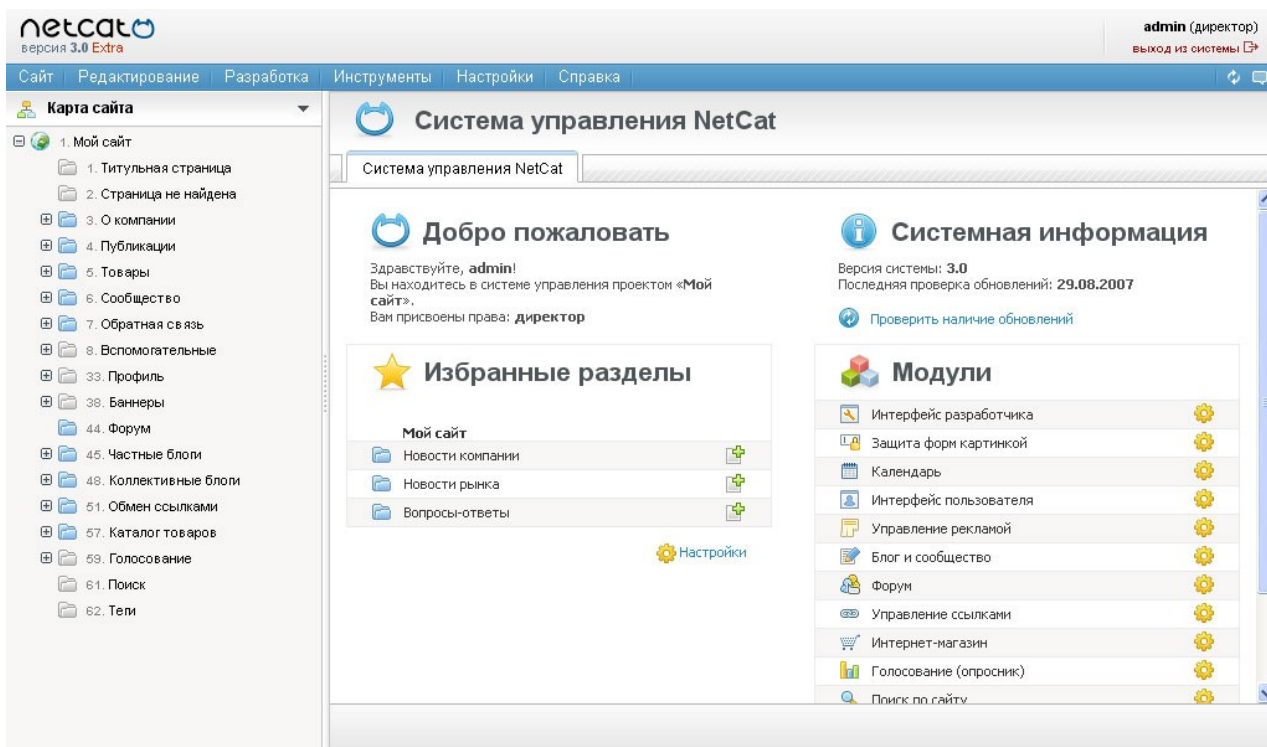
netcat
версия 3.0 Extra

admin (директор)
выход из системы

Сайт | Редактирование | Разработка | Инструменты | Настройки | Справка

Карта сайта

1. Мой сайт
1. Титульная страница
2. Страница не найдена
3. О компании
4. Публикации
5. Товары
6. Сообщество
7. Обратная связь
8. Вспомогательные
33. Профиль
38. Баннеры
44. Форум
45. Частные блоги
48. Коллективные блоги
51. Обмен ссылками
57. Каталог товаров
59. Голосование
61. Поиск
62. Теги

Система управления NetCat

Система управления NetCat

Добро пожаловать

Здравствуйте, **admin**!
Вы находитесь в системе управления проектом «**Мой сайт**».
Вам присвоены права: **директор**

Избранные разделы

Мой сайт
Новости компании
Новости рынка
Вопросы-ответы

Настройки

Системная информация

Версия системы: **3.0**
Последняя проверка обновлений: **29.08.2007**

Проверить наличие обновлений

Модули

Интерфейс разработчика
Защита форм картинкой
Календарь
Интерфейс пользователя
Управление рекламой
Блог и сообщество
Форум
Управление ссылками
Интернет-магазин
Голосование (опросник)
Поиск по сайту